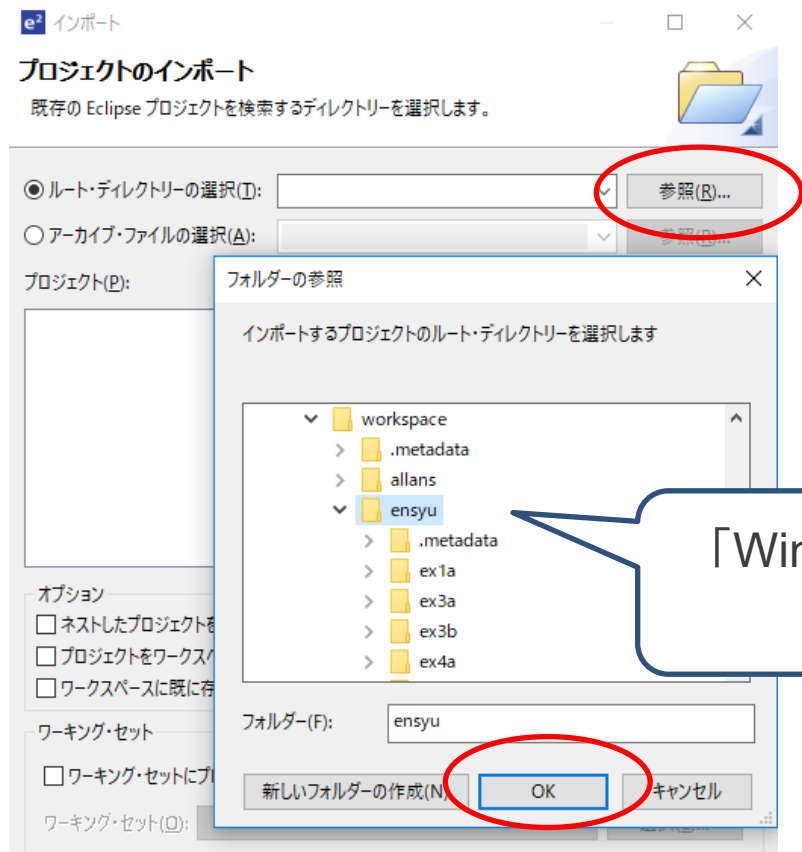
インポート

プロジェクトのインポート
既存の Eclipse プロジェクトを検索するディレクトリーを選択します。

ルート・ディレクトリーの選択(T):
参照(R)...
アーカイブ・ファイルの選択(A):
参照(R)...
プロジェクト(P):

オプション
ネストしたプロジェクトを
プロジェクトをワークスペ
ワークスペースに既に存

ワーキング・セット
ワーキング・セットにプロ
ワーキング・セット(O):

フォルダーの参照
インポートするプロジェクトのルート・ディレクトリーを選択します

workspace
.metadata
allans
ensyu
.metadata
ex1a
ex3a
ex3b
ex4a

フォルダー(F): ensyu

新しいフォルダーの作成(N)
OK
キャンセル

「Wi